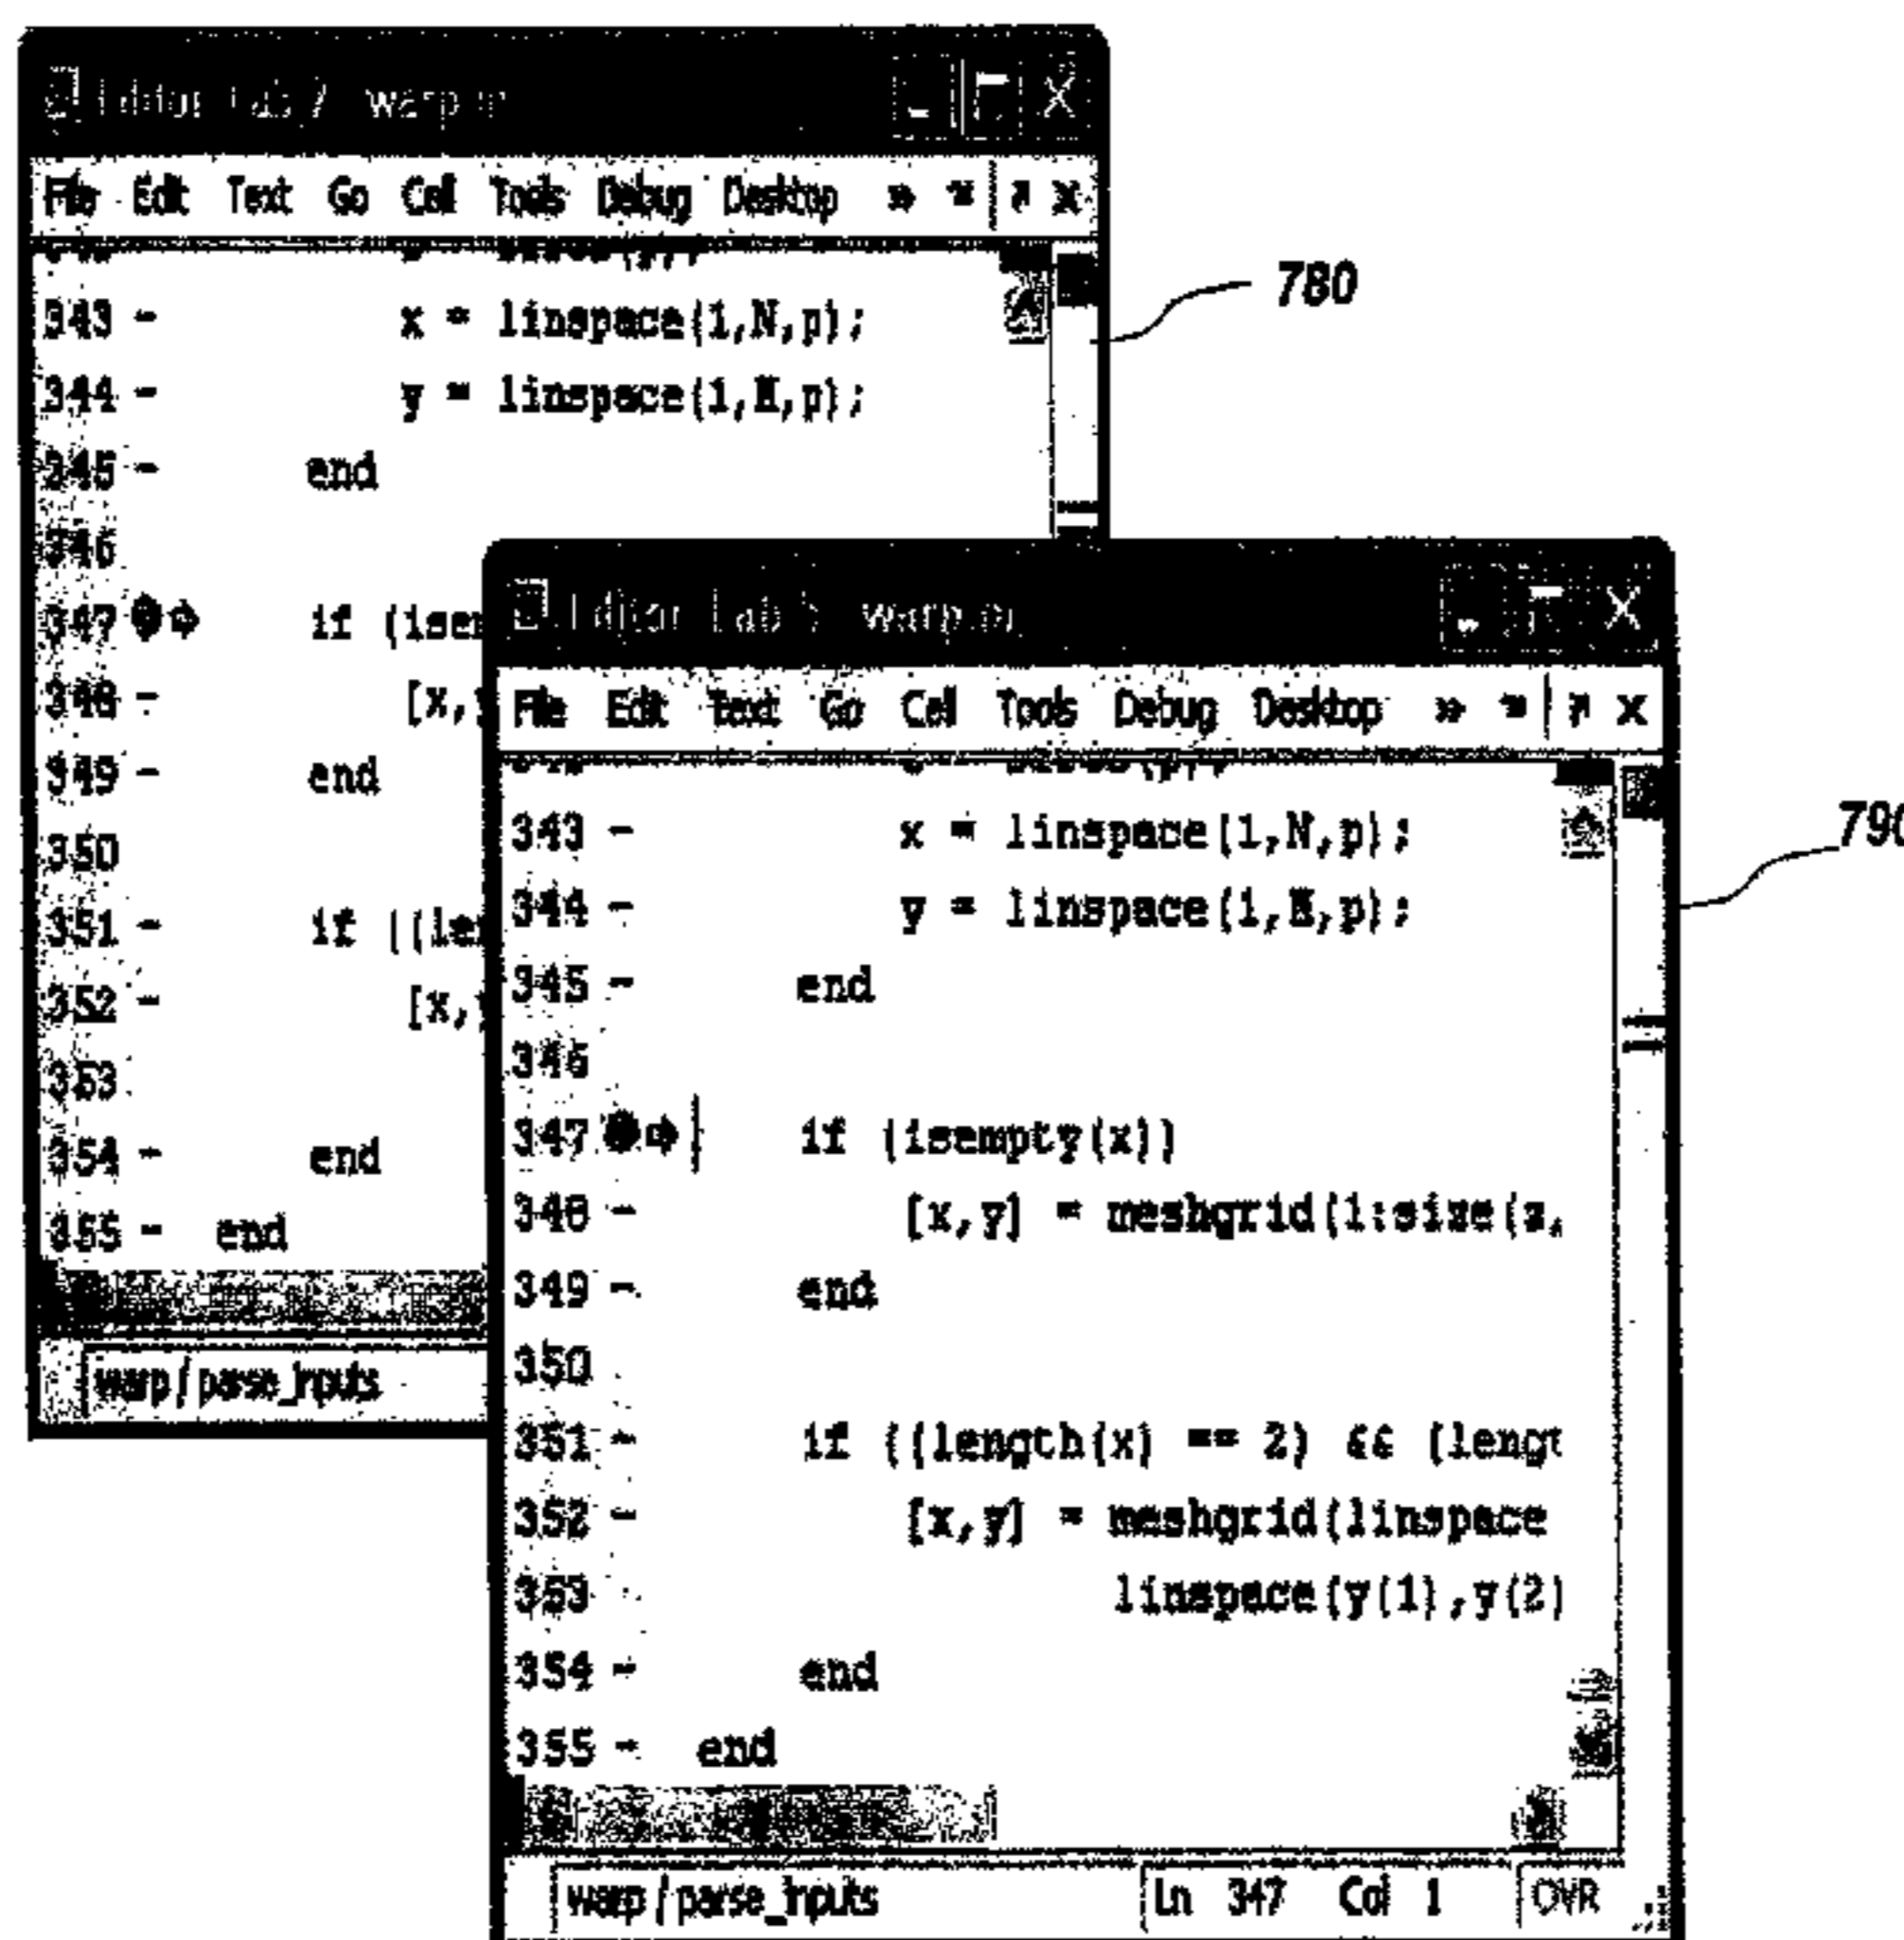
Editor Lab 7 warp.m

File Edit Text Go Cell Tools Debug Desktop » ↗ X

343 - x = linspace(1,N,p);
344 - y = linspace(1,M,p);
345 - end
346
347 if (ise
348 - [x,
349 - end
350
351 - if ((le
352 - [x,
353
354 - end
355 - end

warp / parse_inputs

780

Editor Lab 5 warp.m

File Edit Text Go Cell Tools Debug Desktop » ↗ X

343 - x = linspace(1,N,p);
344 - y = linspace(1,M,p);
345 - end
346
347 if (isempty(x))
348 - [x,y] = meshgrid(1:size(z,
349 - end
350
351 - if ((length(x) == 2) && (lengt
352 - [x,y] = meshgrid(linspace
353 linspace(y(1),y(2)
354 - end
355 - end

warp / parse_inputs Ln 347 Col 1 OVR

790